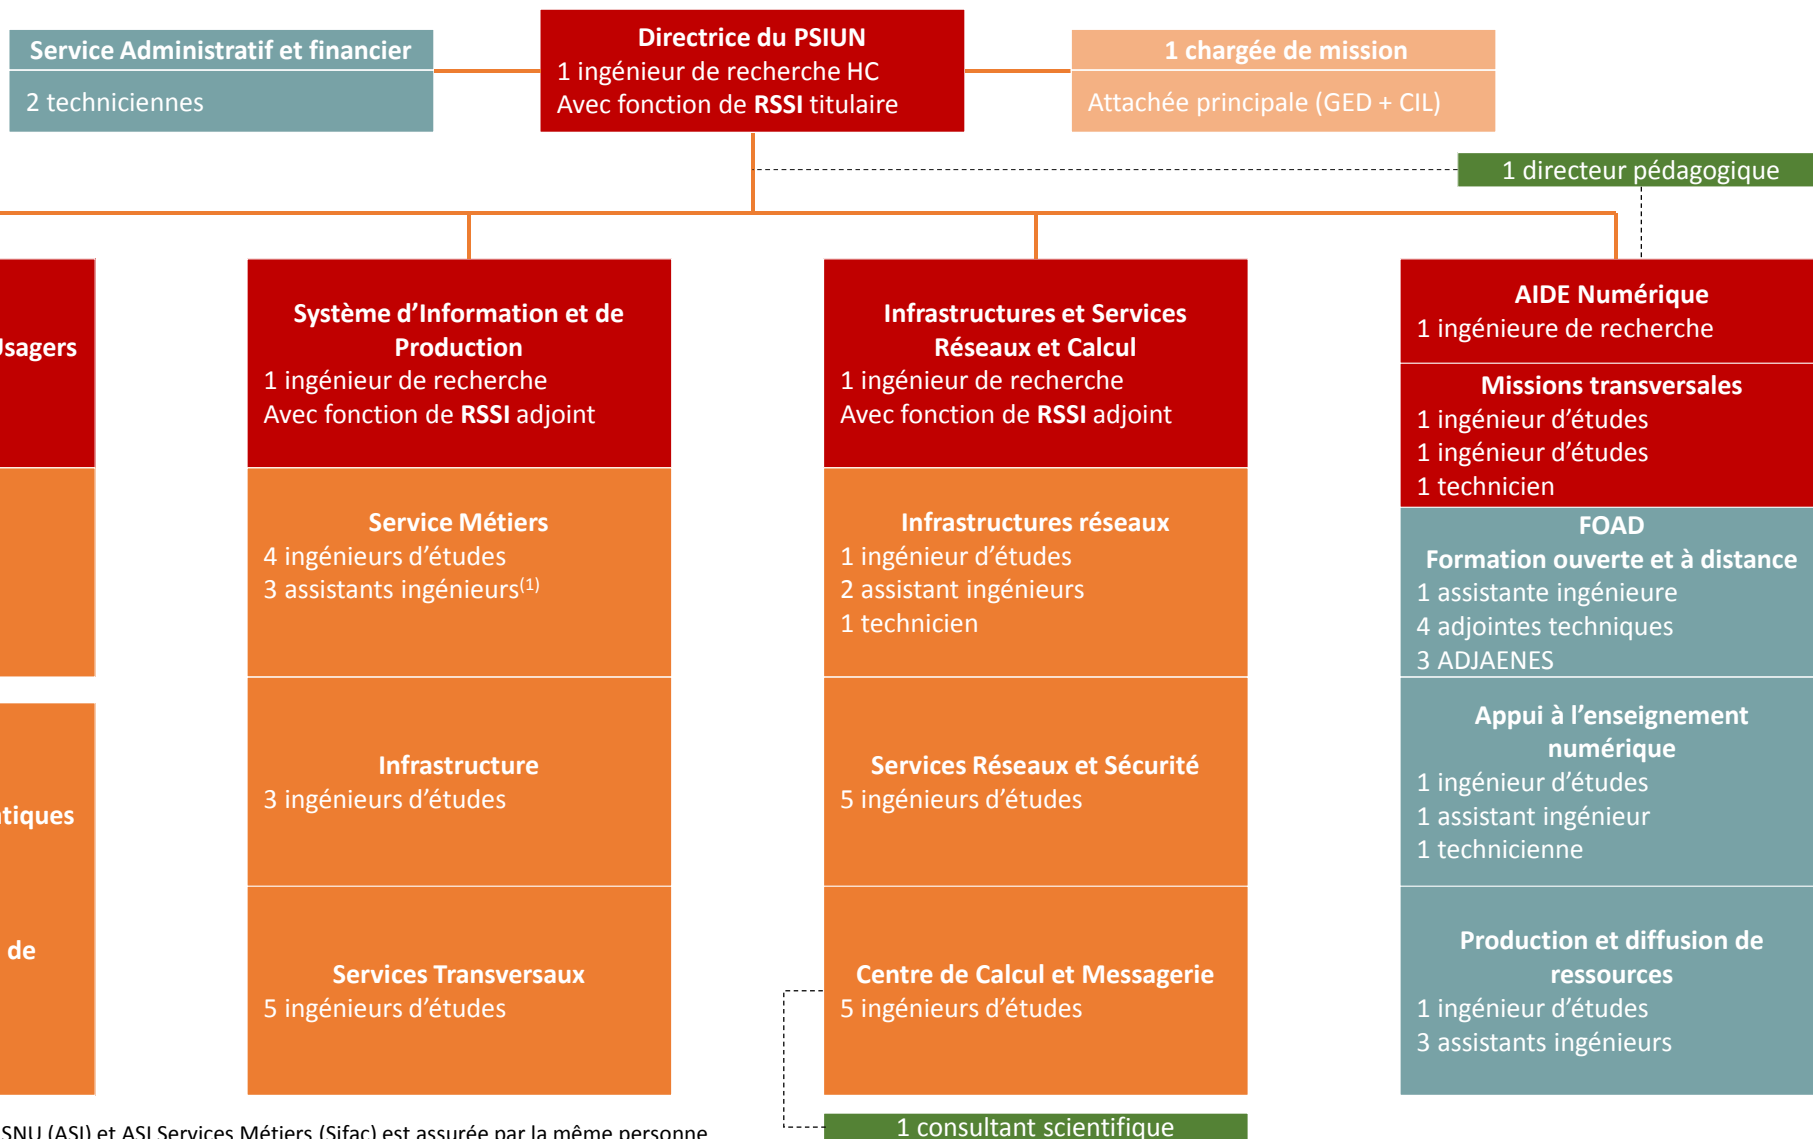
Service Administratif et financier
2 techniciennes

Directrice du PSIUN
1 ingénieur de recherche HC
Avec fonction de RSSI titulaire

1 chargée de mission
Attachée principale (GED + CIL)

1 directeur pédagogique

Jsagers

tiques

de

Système d'Information et de Production
1 ingénieur de recherche
Avec fonction de RSSI adjoint

Service Métiers
4 ingénieurs d'études
3 assistants ingénieurs$^{(1)}$

Infrastructure
3 ingénieurs d'études

Services Transversaux
5 ingénieurs d'études

Infrastructures et Services Réseaux et Calcul
1 ingénieur de recherche
Avec fonction de RSSI adjoint

Infrastructures réseaux
1 ingénieur d'études
2 assistant ingénieurs
1 technicien

Services Réseaux et Sécurité
5 ingénieurs d'études

Centre de Calcul et Messagerie
5 ingénieurs d'études

1 consultant scientifique

AIDE Numérique
1 ingénieure de recherche

Missions transversales
1 ingénieur d'études
1 ingénieur d'études
1 technicien

FOAD
Formation ouverte et à distance
1 assistante ingénieure
4 adjointes techniques
3 ADJAENES

Appui à l'enseignement numérique
1 ingénieur d'études
1 assistant ingénieur
1 technicienne

Production et diffusion de ressources
1 ingénieur d'études
3 assistants ingénieurs

SNU (ASI) et ASI Services Métiers (Sifac) est assurée par la même personne